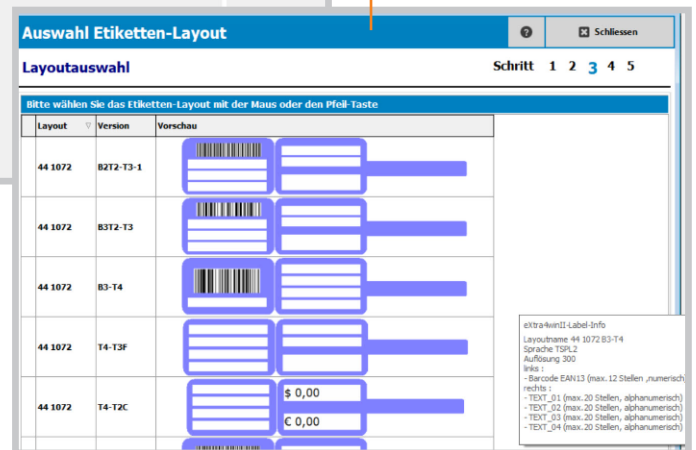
Auswahl Etiketten-Layout

?

Schliessen

Layoutauswahl

Schritt 1 2 3 4 5

Bitte wählen Sie das Etiketten-Layout mit der Maus oder den Pfeil-Taste

| Layout | Version | Vorschau |
|---|---|---|
| 44 1072 | B2T2-T3-1 | |
| 44 1072 | B3T2-T3 | |
| 44 1072 | B3-T4 | |
| 44 1072 | T4-T3F | |
| 44 1072 | T4-T2C | \$ 0,00 € 0,00 |

eXtra4winII-Label-Info
Layoutname 44 1072 B3-T4
Sprache TSPL2
Auflösung 300
links :
- Barcode EAN13 (max. 12 Stellen ,numerisch
rechts :
- TEXT_01 (max.20 Stellen, alphanumerisch)
- TEXT_02 (max.20 Stellen, alphanumerisch)
- TEXT_03 (max.20 Stellen, alphanumerisch)
- TEXT_04 (max.20 Stellen, alphanumerisch)